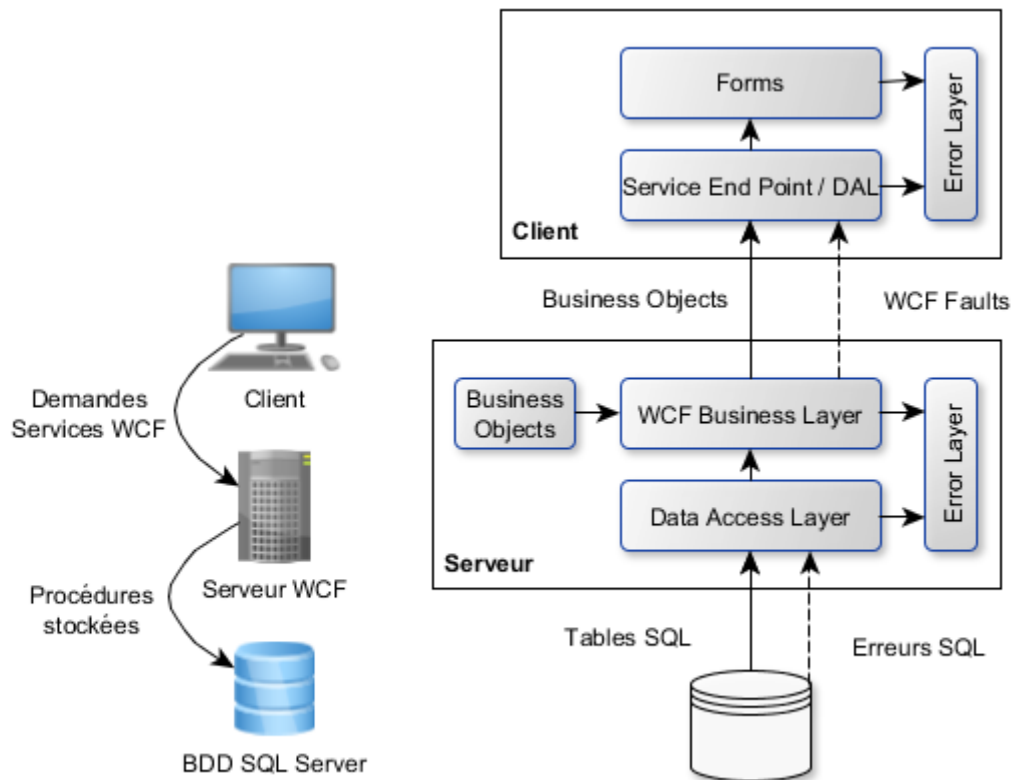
Client

Demandes Services WCF

Serveur WCF

Procédures stockées

BDD SQL Server

Forms

Service End Point / DAL

Error Layer

Client

Business Objects

WCF Faults

Business Objects

WCF Business Layer

Data Access Layer

Error Layer

Serveur

Tables SQL

Erreurs SQL